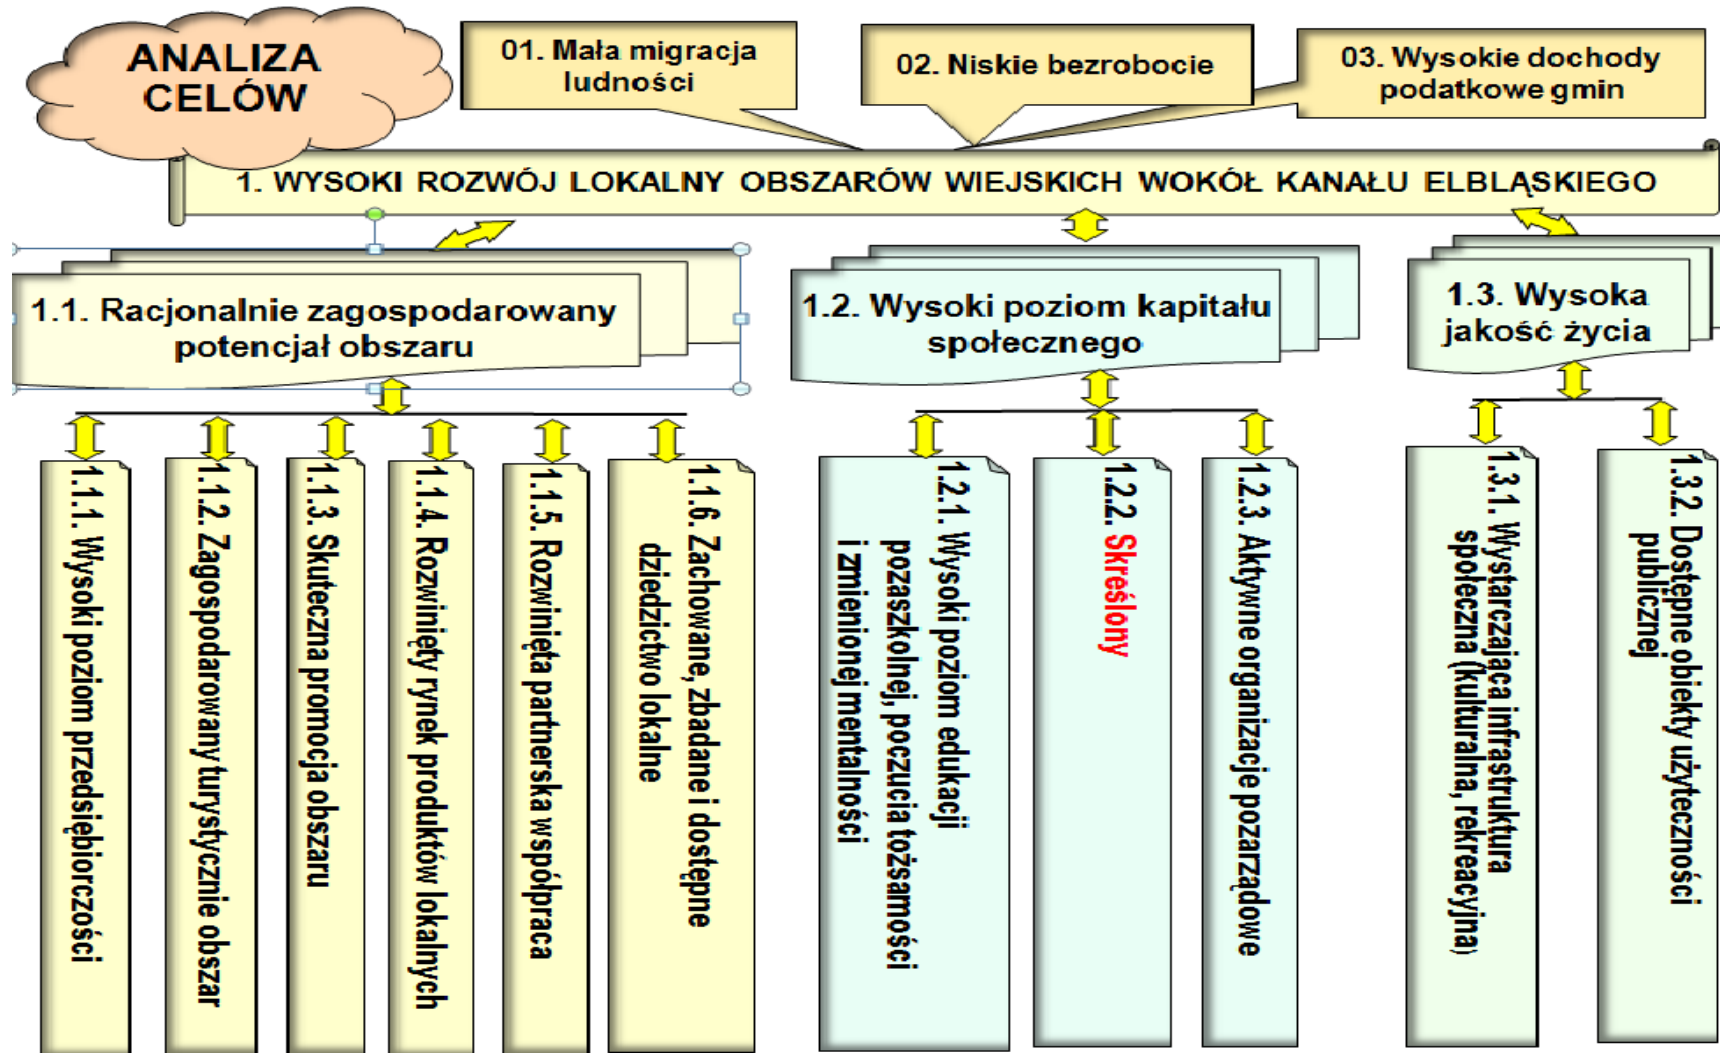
ANALIZA CELÓW

01. Mała migracja ludności

02. Niskie bezrobocie

03. Wysokie dochody podatkowe gmin

1. WYSOKI ROZWÓJ LOKALNY OBSZARÓW WIEJSKICH WOKÓŁ KANAŁU ELBLĄSKIEGO

1.1. Racjonalnie zagospodarowany potencjał obszaru

1.2. Wysoki poziom kapitału społecznego

1.3. Wysoka jakość życia

1.1.1. Wysoki poziom przedsiębiorczości

1.1.2. Zagospodarowany turystycznie obszar

1.1.3. Skuteczna promocja obszaru

1.1.4. Rozwinięty rynek produktów lokalnych

1.1.5. Rozwinięta partnerska współpraca

1.1.6. Zachowane, zbadane i dostępne dziedzictwo lokalne

1.2.1. Wysoki poziom edukacji pozaszkolnej, poczucia tożsamości i zmienionej mentalności

1.2.2. Skreślony

1.2.3. Aktywne organizacje pozarządowe

1.3.1. Wystarczająca infrastruktura społeczna (kulturalna, rekreacyjna)

1.3.2. Dostępne obiekty użyteczności publicznej